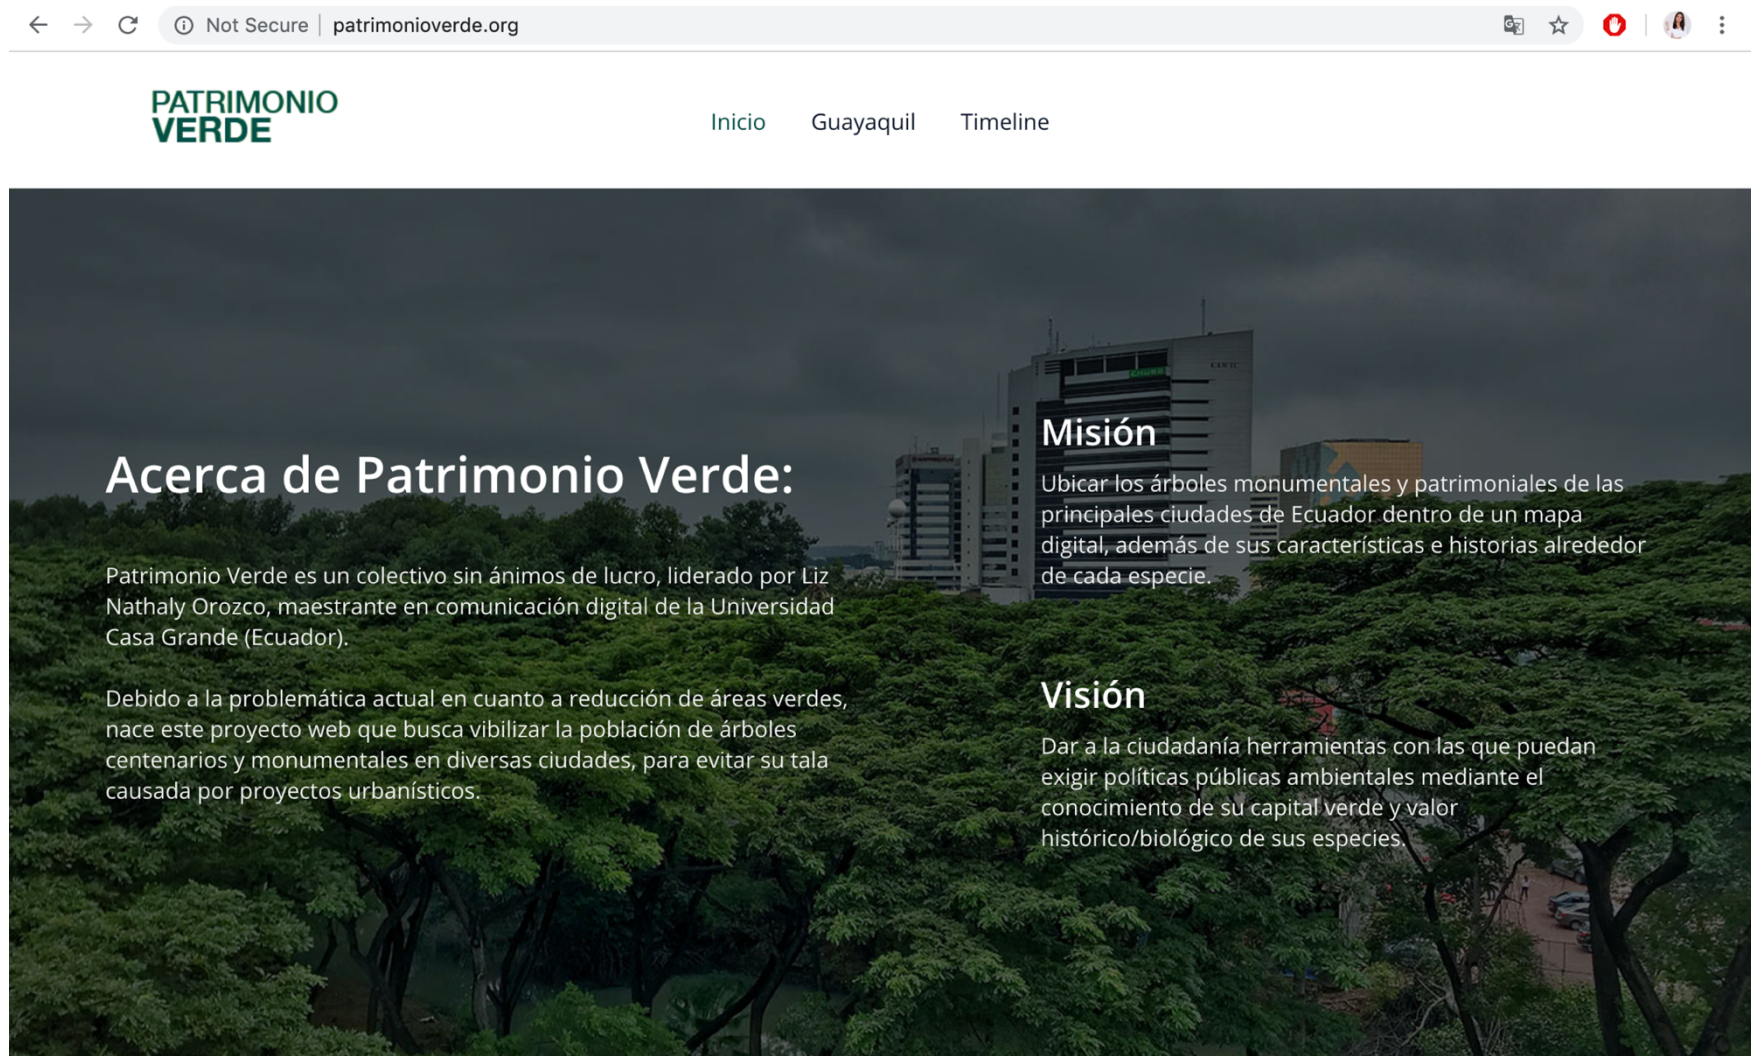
Not Secure | patrimonioverde.org

PATRIMONIO VERDE

Inicio Guayaquil Timeline

Acerca de Patrimonio Verde:

Patrimonio Verde es un colectivo sin ánimos de lucro, liderado por Liz Nathaly Orozco, maestrante en comunicación digital de la Universidad Casa Grande (Ecuador).

Debido a la problemática actual en cuanto a reducción de áreas verdes, nace este proyecto web que busca vibilizar la población de árboles centenarios y monumentales en diversas ciudades, para evitar su tala causada por proyectos urbanísticos.

Misión

Ubicar los árboles monumentales y patrimoniales de las principales ciudades de Ecuador dentro de un mapa digital, además de sus características e historias alrededor de cada especie.

Visión

Dar a la ciudadanía herramientas con las que puedan exigir políticas públicas ambientales mediante el conocimiento de su capital verde y valor histórico/biológico de sus especies.